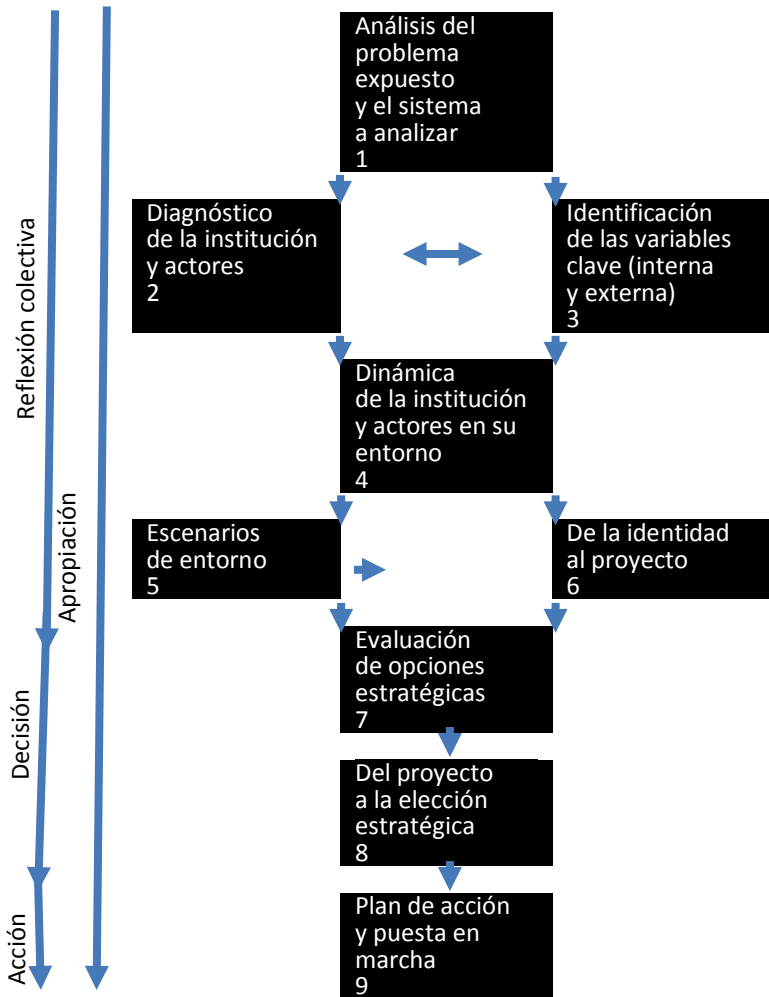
Reflexión colectiva

Apropiación

Decisión

Acción

Análisis del problema expuesto y el sistema a analizar
1

Diagnóstico de la institución y actores
2

Identificación de las variables clave (interna y externa)
3

Dinámica de la institución y actores en su entorno
4

Escenarios de entorno
5

De la identidad al proyecto
6

Evaluación de opciones estratégicas
7

Del proyecto a la elección estratégica
8

Plan de acción y puesta en marcha
9